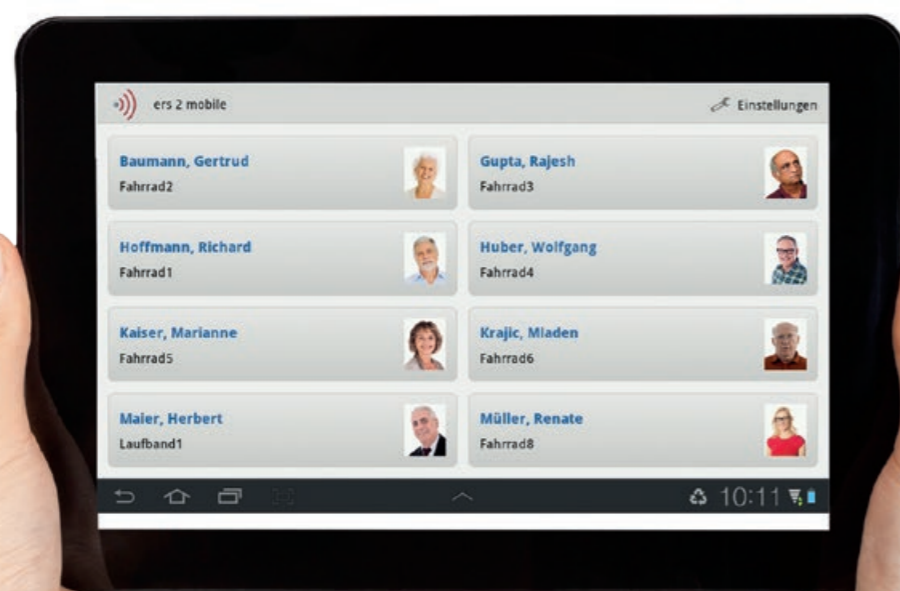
ers 2 mobile

Einstellungen

Baumann, Gertrud
Fahrrad2

Gupta, Rajesh
Fahrrad3

Hoffmann, Richard
Fahrrad1

Huber, Wolfgang
Fahrrad4

Kaiser, Marianne
Fahrrad5

Krajic, Mladen
Fahrrad6

Maier, Herbert
Laufband1

Müller, Renate
Fahrrad8

10:11